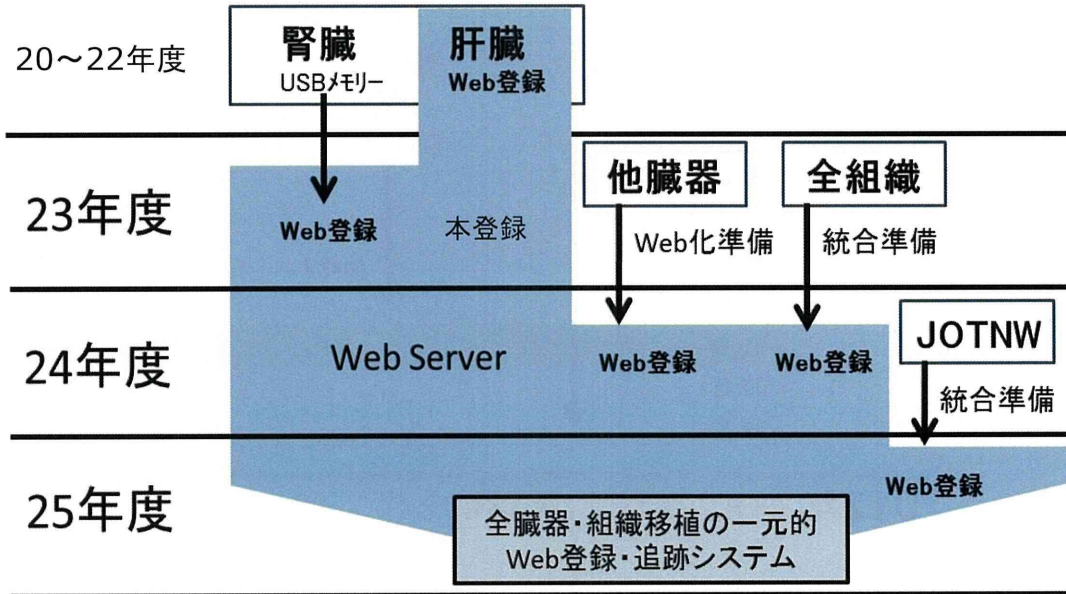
20～22年度

腎臓
USBメモリー

肝臓
Web登録

23年度

Web登録

本登録

他臓器
Web化準備

全組織
統合準備

24年度

Web Server

Web登録

Web登録

JOTNW
統合準備

25年度

Web登録

全臓器・組織移植の一元的
Web登録・追跡システム